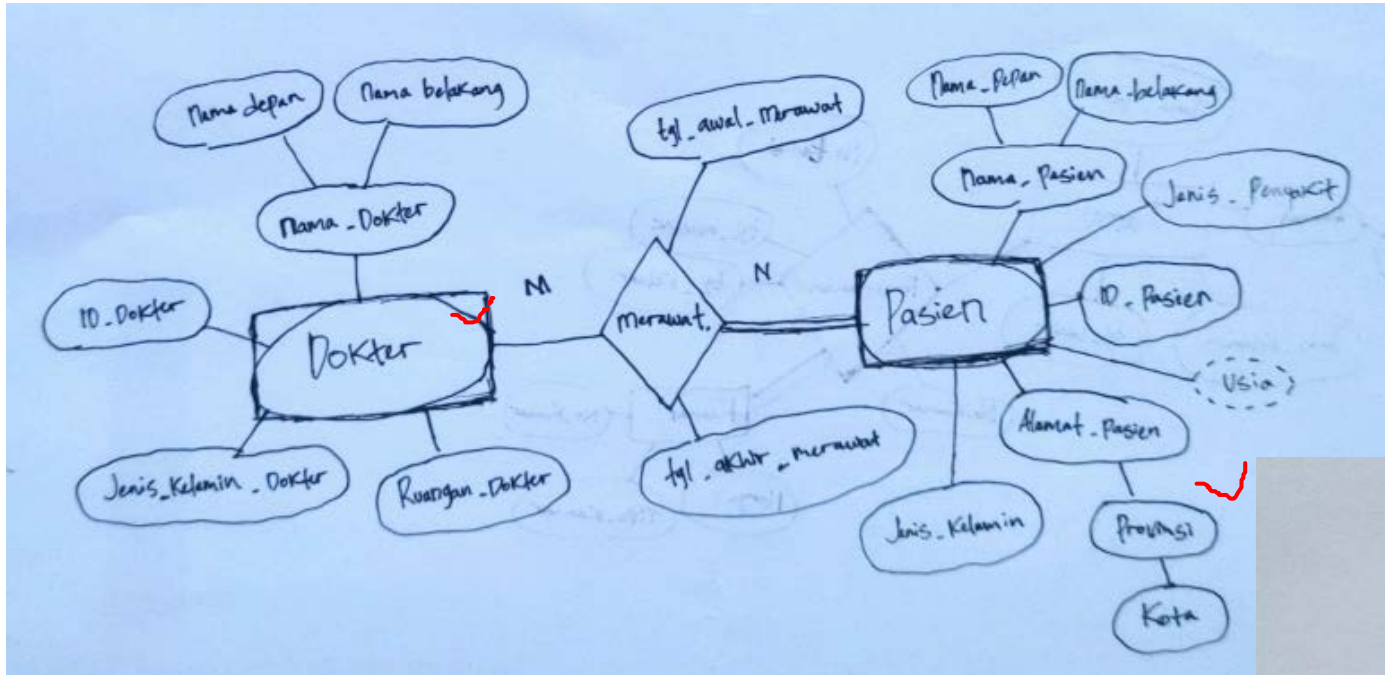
Nama depan
Nama belakang
Nama_Dokter
ID_Dokter
Dokter
Jenis_Kelamin_Dokter
Ruangan_Dokter
M
tgl_awal_Merawat
Merawat
N
tgl_akhir_merawat
Nama_Depan
Nama_belakang
Nama_Pasien
Jenis_Penyakit
Pasien
ID_Pasien
Usia
Alamat_Pasien
Jenis_Kelamin
Provinsi
Kota